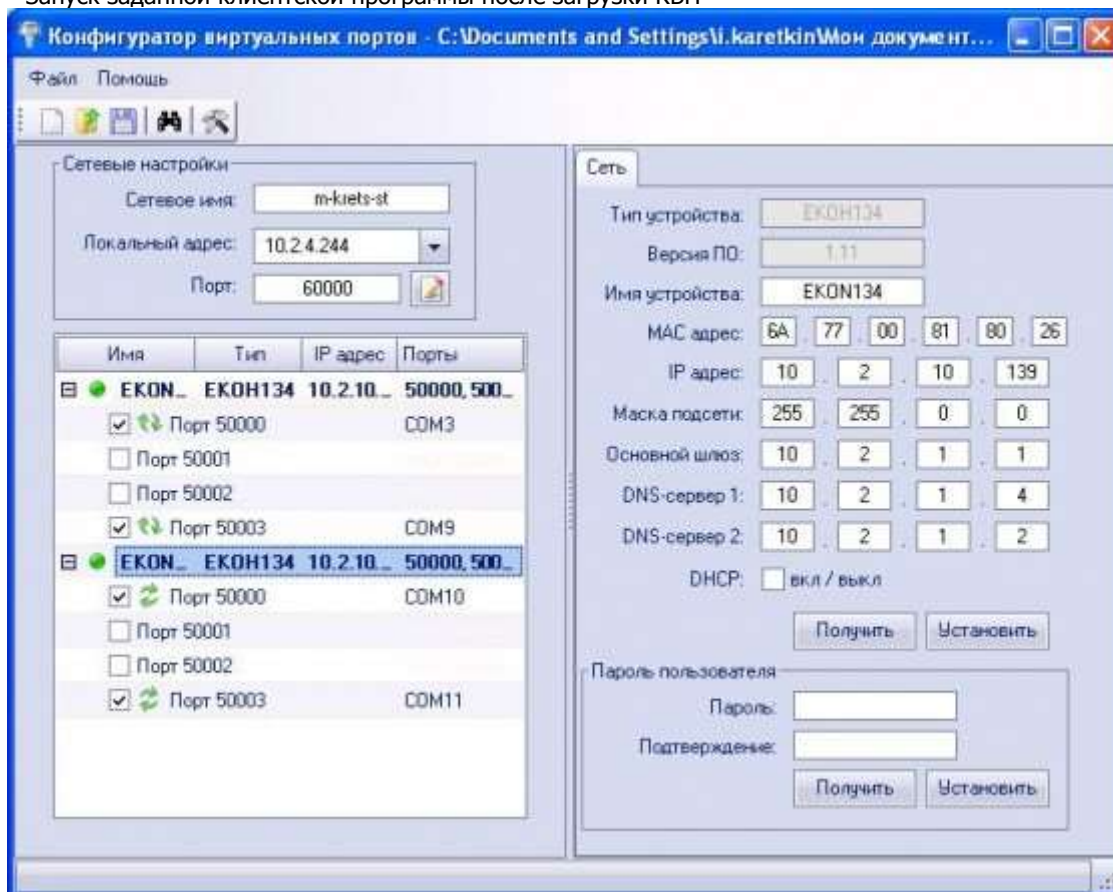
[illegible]

Конфигуратор виртуальных портов - C:\Documents and Settings\i.karetkin\Мои документ...

Файл Помощь

Сетевые настройки
Сетевое имя: m-krets-st
Локальный адрес: 10.2.4.244
Порт: 60000

| Имя | Тип | IP адрес | Порты |
|---|---|---|---|
| EKON... | EKOH134 | 10.2.10... | 50000, 500... |
| Порт 50000 | | | COM3 |
| Порт 50001 | | | |
| Порт 50002 | | | |
| Порт 50003 | | | COM9 |
| EKON... | EKOH134 | 10.2.10... | 50000, 500... |
| Порт 50000 | | | COM10 |
| Порт 50001 | | | |
| Порт 50002 | | | |
| Порт 50003 | | | COM11 |

Сеть
Тип устройства: EKOH134
Версия ПО: 1.11
Имя устройства: EKON134
MAC адрес: 6A 77 00 81 80 26
IP адрес: 10 . 2 . 10 . 139
Маска подсети: 255 . 255 . 0 . 0
Основной шлюз: 10 . 2 . 1 . 1
DNS-сервер 1: 10 . 2 . 1 . 4
DNS-сервер 2: 10 . 2 . 1 . 2
DHCP: вкл / выкл
Получить Установить

Пароль пользователя
Пароль:
Подтверждение:
Получить Установить